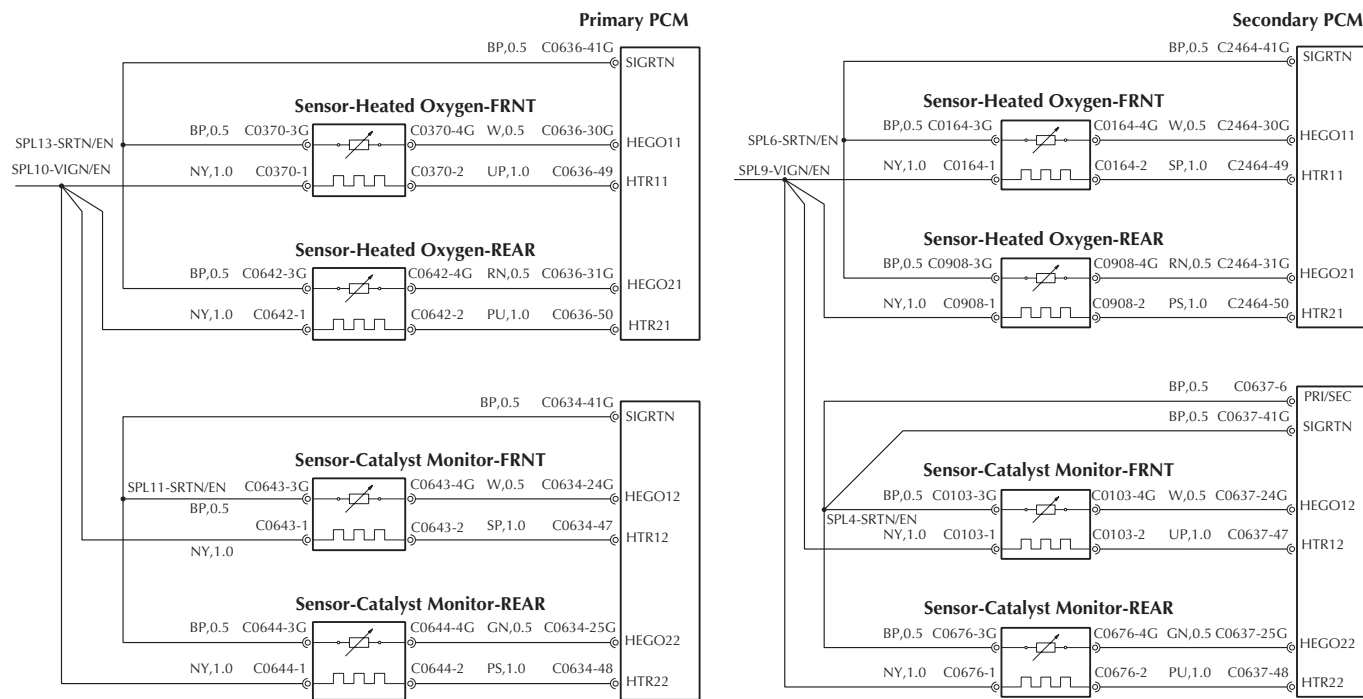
Primary PCM

BP,0.5 C0636-41G
SIGRTN

Sensor-Heated Oxygen-FRNT
SPL13-SRTN/EN
BP,0.5 C0370-3G
C0370-4G W,0.5 C0636-30G
HEGO11
SPL10-VIGN/EN
NY,1.0 C0370-1
C0370-2 UP,1.0 C0636-49
HTR11

Sensor-Heated Oxygen-REAR
BP,0.5 C0642-3G
C0642-4G RN,0.5 C0636-31G
HEGO21
NY,1.0 C0642-1
C0642-2 PU,1.0 C0636-50
HTR21

BP,0.5 C0634-41G
SIGRTN

Sensor-Catalyst Monitor-FRNT
SPL11-SRTN/EN C0643-3G
BP,0.5
C0643-4G W,0.5 C0634-24G
HEGO12
C0643-1
C0643-2 SP,1.0 C0634-47
HTR12
NY,1.0

Sensor-Catalyst Monitor-REAR
BP,0.5 C0644-3G
C0644-4G GN,0.5 C0634-25G
HEGO22
NY,1.0 C0644-1
C0644-2 PS,1.0 C0634-48
HTR22

Secondary PCM

BP,0.5 C2464-41G
SIGRTN

Sensor-Heated Oxygen-FRNT
SPL6-SRTN/EN
BP,0.5 C0164-3G
C0164-4G W,0.5 C2464-30G
HEGO11
SPL9-VIGN/EN
NY,1.0 C0164-1
C0164-2 SP,1.0 C2464-49
HTR11

Sensor-Heated Oxygen-REAR
BP,0.5 C0908-3G
C0908-4G RN,0.5 C2464-31G
HEGO21
NY,1.0 C0908-1
C0908-2 PS,1.0 C2464-50
HTR21

BP,0.5 C0637-6
PRI/SEC
BP,0.5 C0637-41G
SIGRTN

Sensor-Catalyst Monitor-FRNT
BP,0.5 C0103-3G
C0103-4G W,0.5 C0637-24G
HEGO12
SPL4-SRTN/EN
NY,1.0 C0103-1
C0103-2 UP,1.0 C0637-47
HTR12

Sensor-Catalyst Monitor-REAR
BP,0.5 C0676-3G
C0676-4G GN,0.5 C0637-25G
HEGO22
NY,1.0 C0676-1
C0676-2 PU,1.0 C0637-48
HTR22